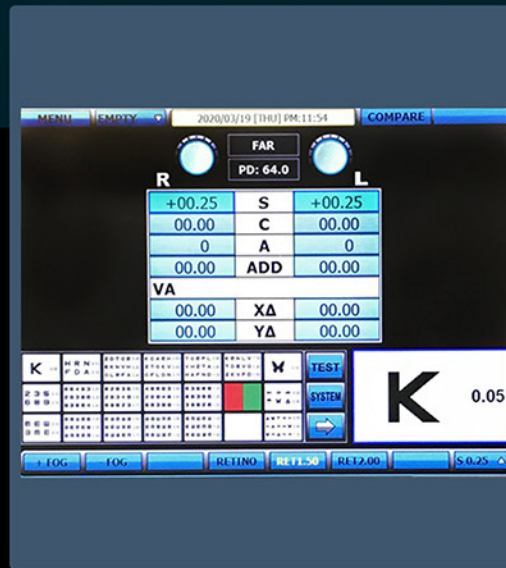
MENU EMPTY 2020/03/19 [THU] PM:11:54 COMPARE

FAR
PD: 64.0
R L

| +00.25 | S | +00.25 |
|---|---|---|
| 00.00 | C | 00.00 |
| 0 | A | 0 |
| 00.00 | ADD | 00.00 |
| VA | | |
| 00.00 | XΔ | 00.00 |
| 00.00 | YΔ | 00.00 |

K
TEST
SYSTEM
K 0.05

+FOG -FOG RETINO RET1.50 RET2.00 S 0.25